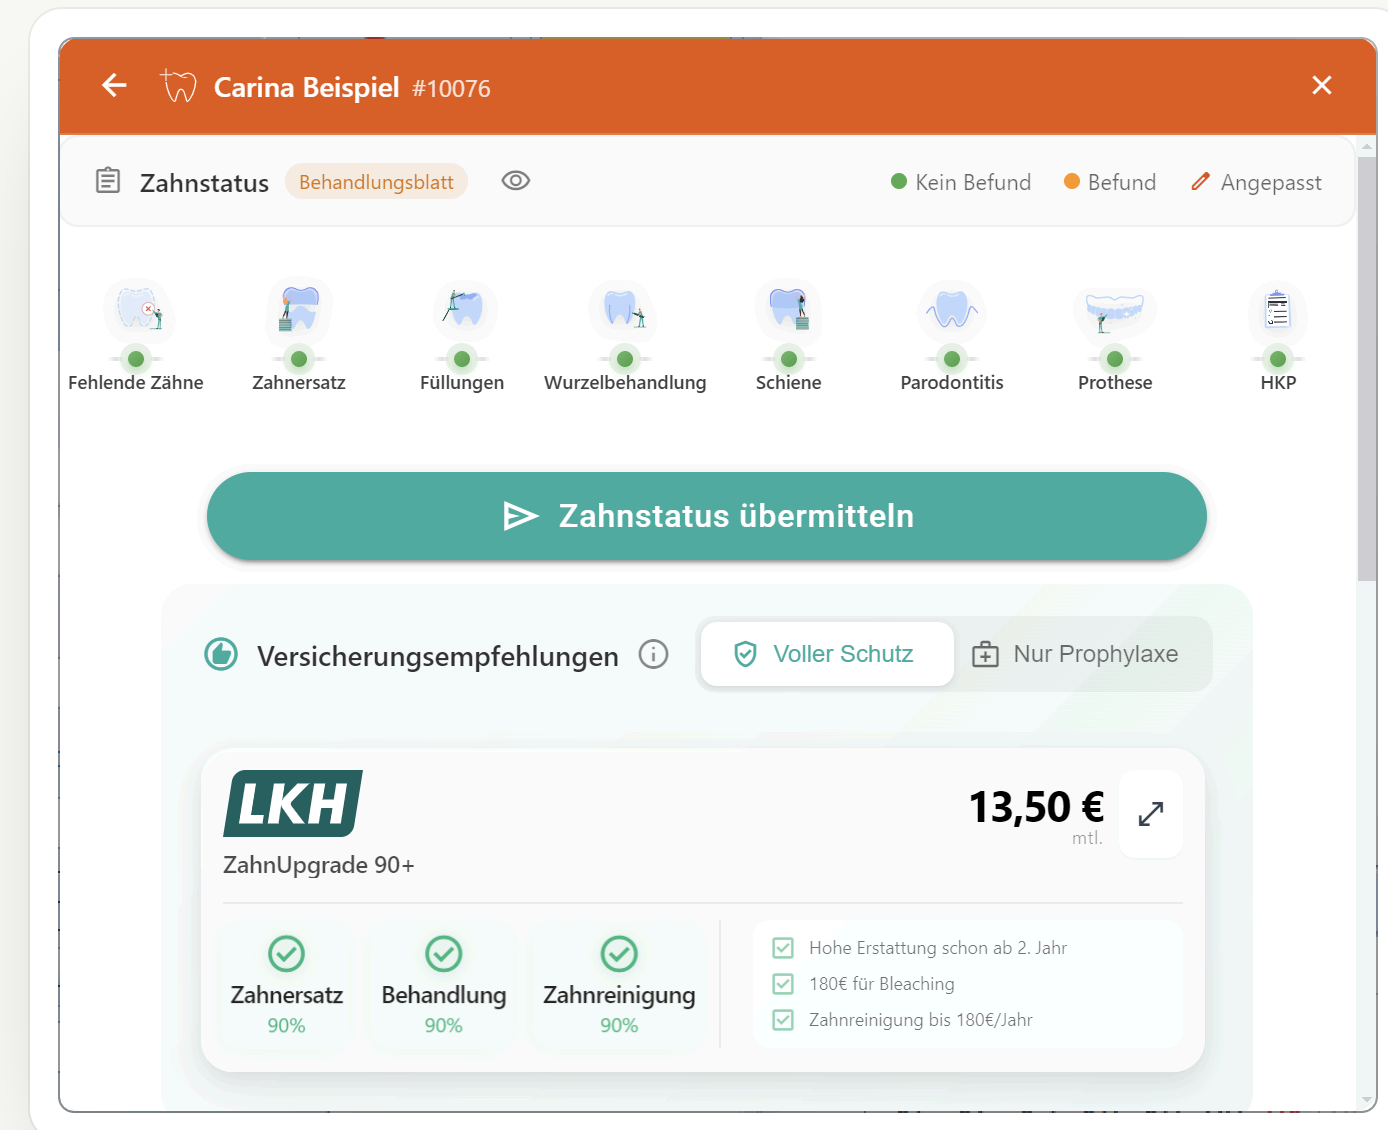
Carina Beispiel #10076

Zahnstatus Behandlungsblatt

Kein Befund Befund Angepasst

Fehlende Zähne Zahnersatz Füllungen Wurzelbehandlung Schiene Parodontitis Prothese HKP

Zahnstatus übermitteln

Versicherungsempfehlungen

Voller Schutz Nur Prophylaxe

LKH

ZahnUpgrade 90+

13,50 €
mtl.

Zahnersatz
90%

Behandlung
90%

Zahnreinigung
90%

Hohe Erstattung schon ab 2. Jahr
180€ für Bleaching
Zahnreinigung bis 180€/Jahr